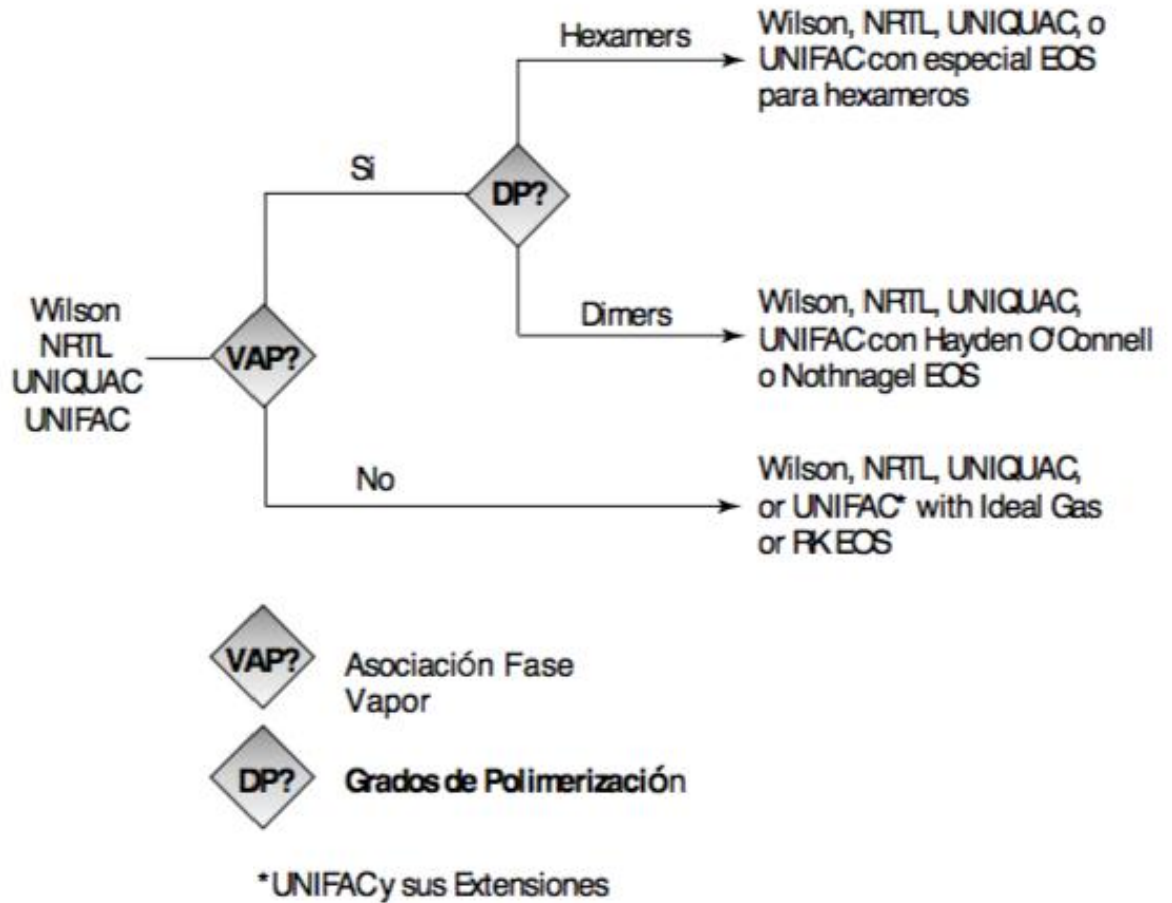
Wilson
NRTL
UNIQUAC
UNIFAC

VAP?

Si

DP?

Hexamers

Wilson, NRTL, UNIQUAC, o UNIFAC con especial EOS para hexameros

Dimers

Wilson, NRTL, UNIQUAC, UNIFAC con Hayden O'Connell o Nothnagel EOS

No

Wilson, NRTL, UNIQUAC, or UNIFAC* with Ideal Gas or RK EOS

VAP? Asociación Fase Vapor

DP? Grados de Polimerización

*UNIFAC y sus Extensiones